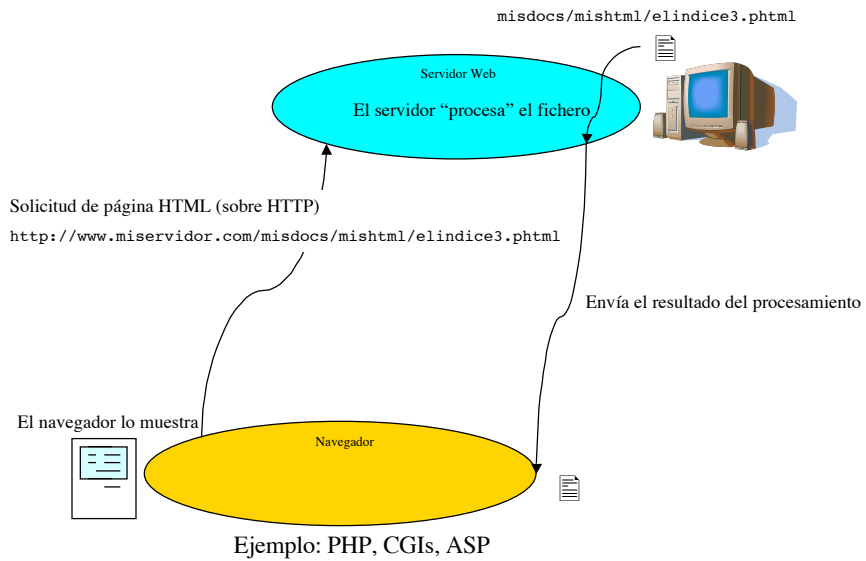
misdocs/mishtml/elindice3.phtml

Servidor Web

El servidor "procesa" el fichero

Solicitud de página HTML (sobre HTTP)

http://www.miservidor.com/misdocs/mishtml/elindice3.phtml

Envía el resultado del procesamiento

El navegador lo muestra

Navegador

Ejemplo: PHP, CGIs, ASP